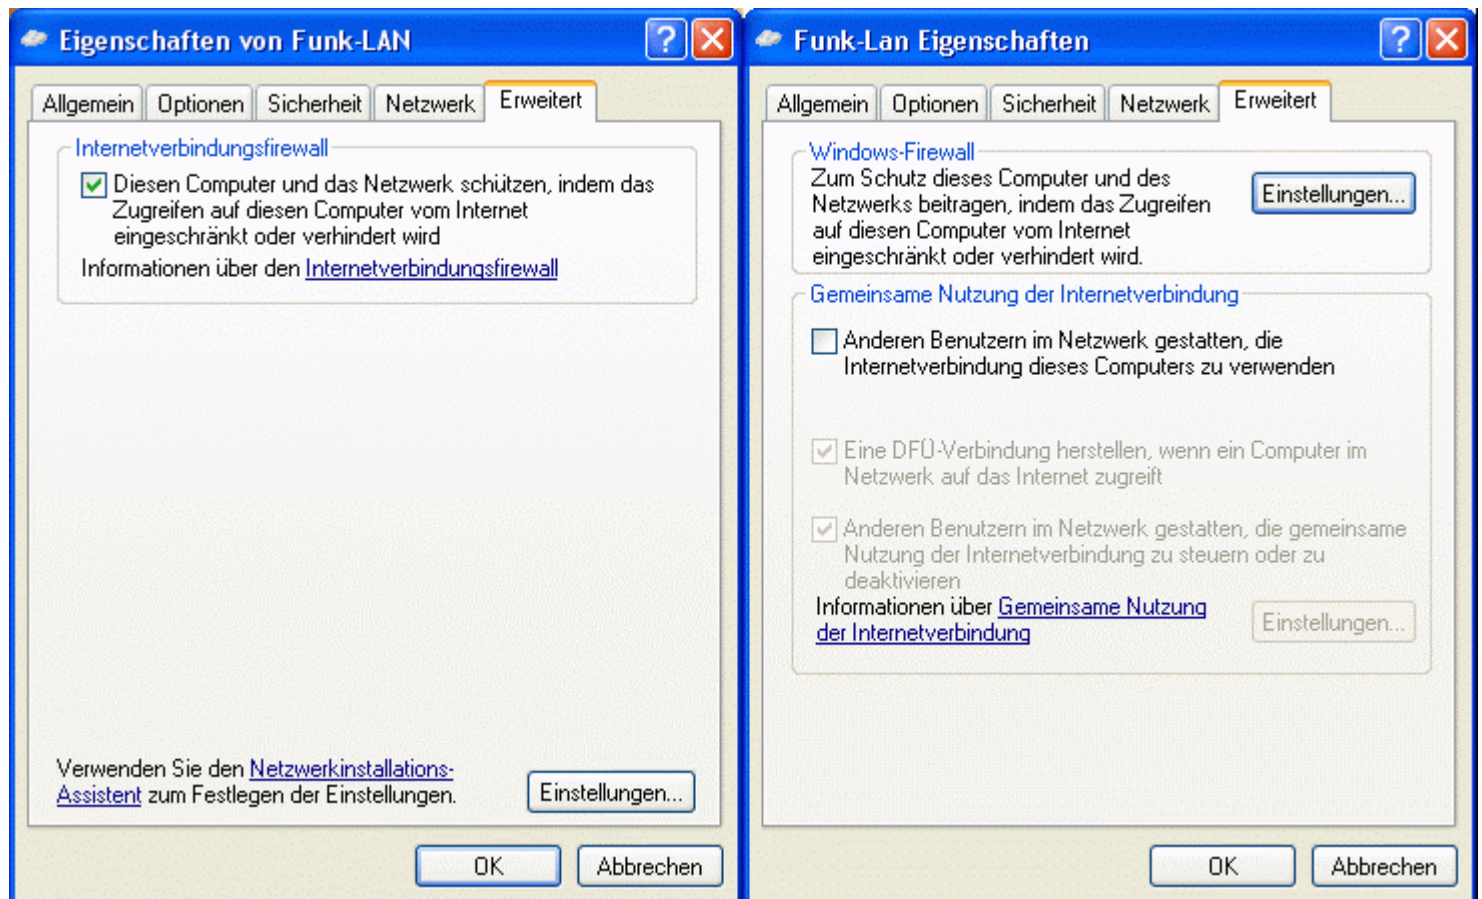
Eigenschaften von Funk-LAN

Allgemein | Optionen | Sicherheit | Netzwerk | Erweitert

Internetverbindungsfirewall

Diesen Computer und das Netzwerk schützen, indem das Zugreifen auf diesen Computer vom Internet eingeschränkt oder verhindert wird

Informationen über den Internetverbindungsfirewall

Verwenden Sie den Netzwerkinstallations-Assistent zum Festlegen der Einstellungen.

Einstellungen...

OK Abbrechen

Funk-Lan Eigenschaften

Allgemein | Optionen | Sicherheit | Netzwerk | Erweitert

Windows-Firewall

Zum Schutz dieses Computer und des Netzwerks beitragen, indem das Zugreifen auf diesen Computer vom Internet eingeschränkt oder verhindert wird.

Einstellungen...

Gemeinsame Nutzung der Internetverbindung

Anderen Benutzern im Netzwerk gestatten, die Internetverbindung dieses Computers zu verwenden

Eine DFÜ-Verbindung herstellen, wenn ein Computer im Netzwerk auf das Internet zugreift

Anderen Benutzern im Netzwerk gestatten, die gemeinsame Nutzung der Internetverbindung zu steuern oder zu deaktivieren

Informationen über Gemeinsame Nutzung der Internetverbindung

Einstellungen...

OK Abbrechen